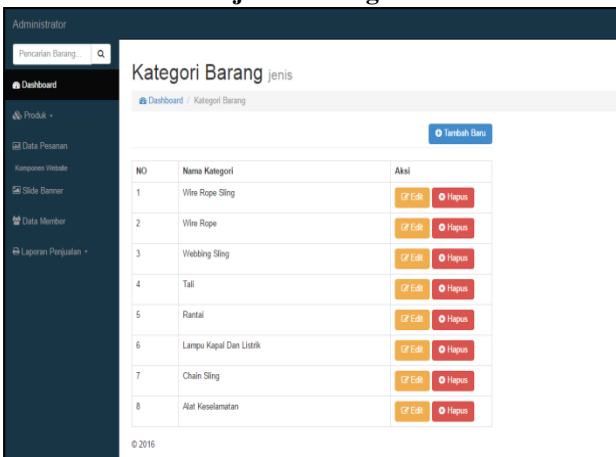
Administrator

Pencarian Barang...

Dashboard

Produk

Data Pesanan

Komponen Website

Slide Banner

Data Member

Laporan Penjualan

Kategori Barang jenis

Dashboard / Kategori Barang

Tambah Baru

| NO | Nama Kategori | Aksi |
|---|---|---|
| 1 | Wire Rope Sling | Edit Hapus |
| 2 | Wire Rope | Edit Hapus |
| 3 | Webbing Sling | Edit Hapus |
| 4 | Tali | Edit Hapus |
| 5 | Rantai | Edit Hapus |
| 6 | Lampu Kapal Dan Listrik | Edit Hapus |
| 7 | Chain Sling | Edit Hapus |
| 8 | Alat Keselamatan | Edit Hapus |

© 2016